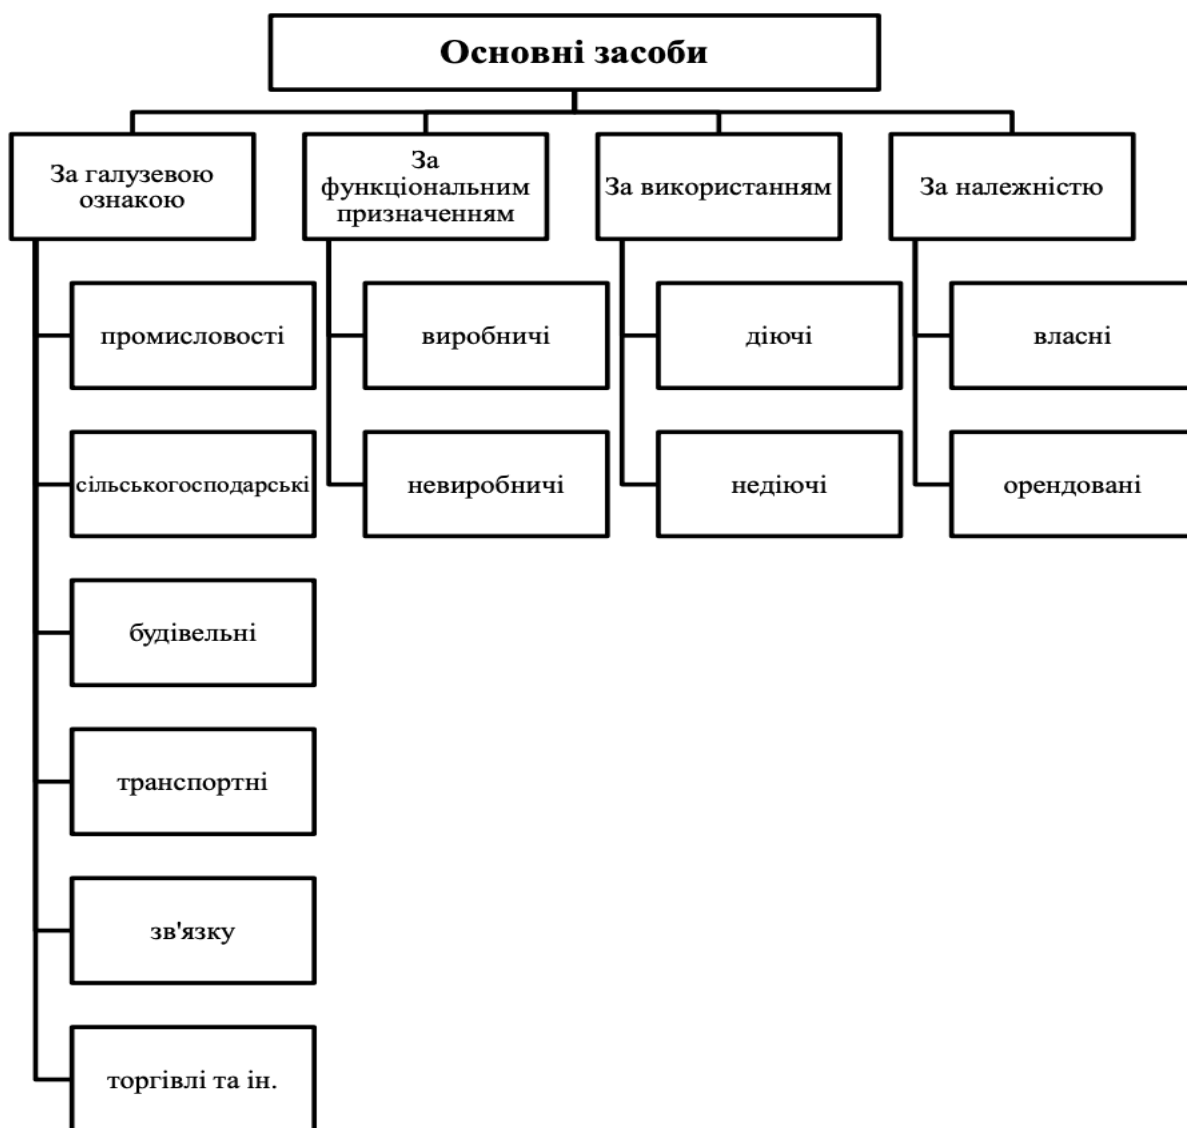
Основні засоби

За галузевою ознакою

промисловості

сільськогосподарські

будівельні

транспортні

зв'язку

торгівлі та ін.

За функціональним призначенням

виробничі

невиробничі

За використанням

діючі

недіючі

За належністю

власні

орендовані